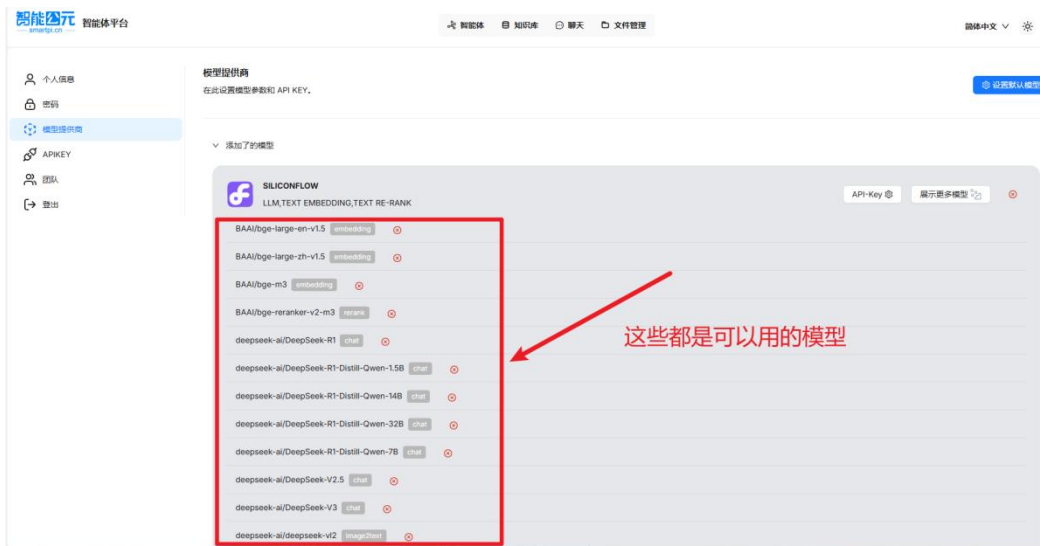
智能图元
smartpi.cn
智能体平台

智能体 知识库 聊天 文件管理

简体中文

个人信息
密码
模型提供商
APIKEY
团队
登出

模型提供商
在此设置模型参数和 API KEY。

设置默认模型

添加了的模型

SILICONFLOW
LLM,TEXT EMBEDDING,TEXT RE-RANK

API-Key
展示更多模型

BAAI/bge-large-en-v1.5 embedding
BAAI/bge-large-zh-v1.5 embedding
BAAI/bge-m3 embedding
BAAI/bge-reranker-v2-m3 rerank
deepseek-ai/DeepSeek-R1 chat
deepseek-ai/DeepSeek-R1-Distill-Qwen-1.5B chat
deepseek-ai/DeepSeek-R1-Distill-Qwen-14B chat
deepseek-ai/DeepSeek-R1-Distill-Qwen-32B chat
deepseek-ai/DeepSeek-R1-Distill-Qwen-7B chat
deepseek-ai/DeepSeek-V2.5 chat
deepseek-ai/DeepSeek-V3 chat
deepseek-ai/deepseek-vl2 image2text

这些都是可以用的模型